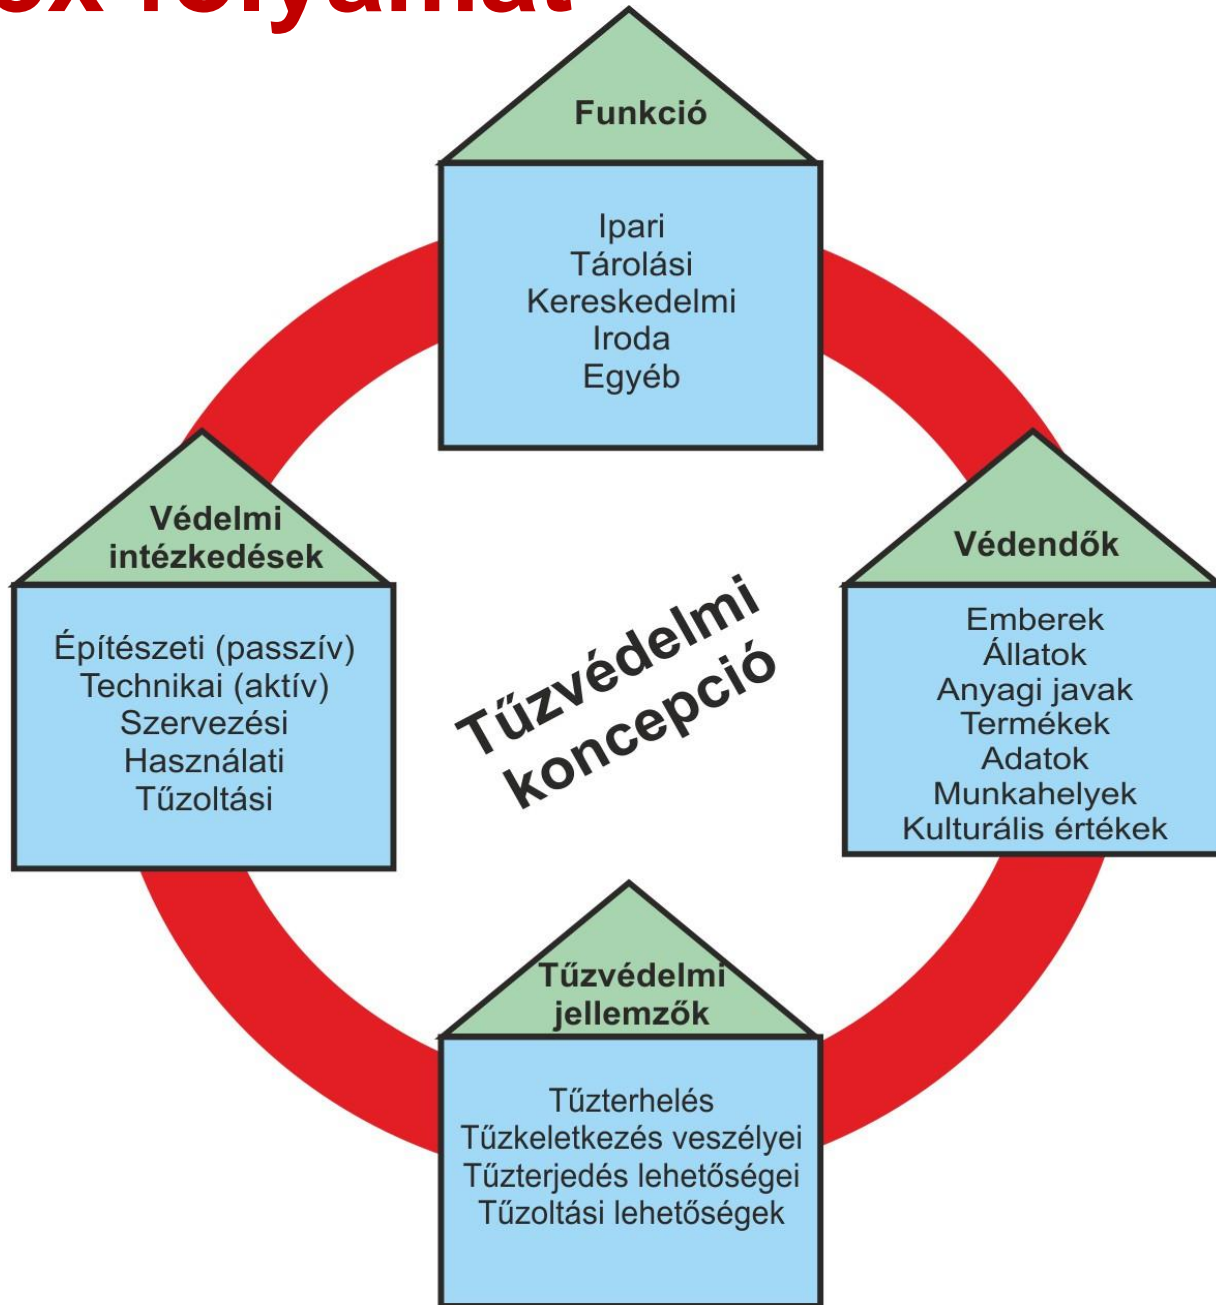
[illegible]ex folyamat

Funkció

Ipari
Tárolási
Kereskedelmi
Iroda
Egyéb

Védelmi intézkedések

Építészeti (passzív)
Technikai (aktív)
Szervezési
Használati
Tűzoltási

Tűzvédelmi koncepció

Védendők

Emberek
Állatok
Anyagi javak
Termékek
Adatok
Munkahelyek
Kulturális értékek

Tűzvédelmi jellemzők

Tűzterhelés
Tűzkeletkezés veszélyei
Tűzterjedés lehetőségei
Tűzoltási lehetőségek